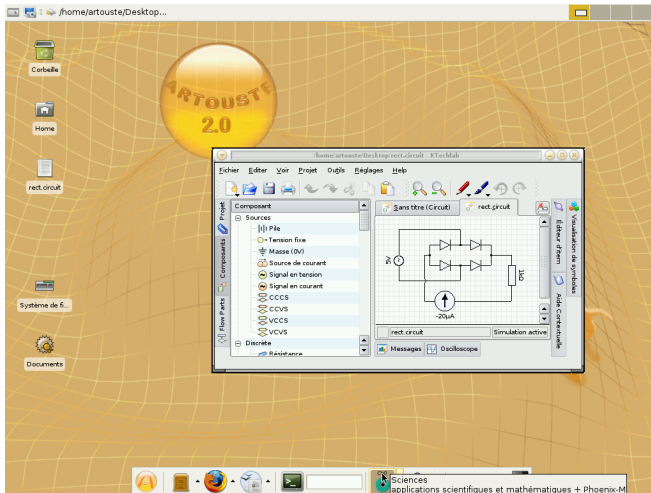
/home/artouste/Desktop...

Corbeille

Home

rect.circuit

Système de fi...

Documents

ARTOUSTE 2.0

/home/artouste/Desktop/rect.circuit - KTechlab

Fichier Editer Voir Projet Outils Réglages Aide

Projet

Composants

Flow Parts

Composant

Sources

Pile

Tension fixe

Masse (0V)

Source de courant

Signal en tension

Signal en courant

CCCS

CCVS

VCCS

VCVS

Discrète

Résistance

Sans titre (Circuit)

rect.circuit

5V

1kΩ

-20µA

rect.circuit

Simulation active

Messages

Oscilloscope

Visualisation de symboles

Éditeur d'item

Aide Contextuelle

Sciences

applications scientifiques et mathématiques + Phoenix-M